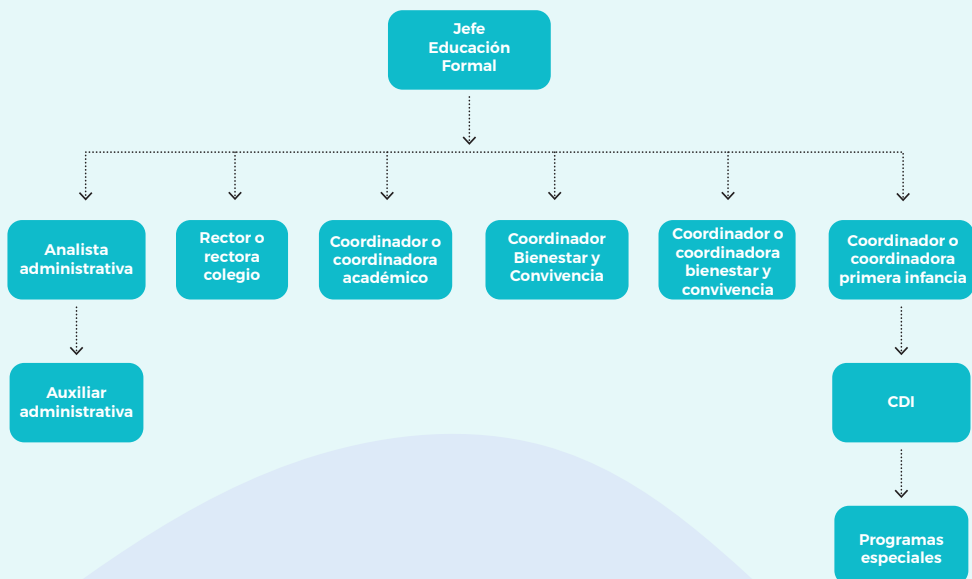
Jefe Educación Formal

Analista administrativa

Rector o rectora colegio

Coordinador o coordinadora académico

Coordinador Bienestar y Convivencia

Coordinador o coordinadora bienestar y convivencia

Coordinador o coordinadora primera infancia

Auxiliar administrativa

CDI

Programas especiales